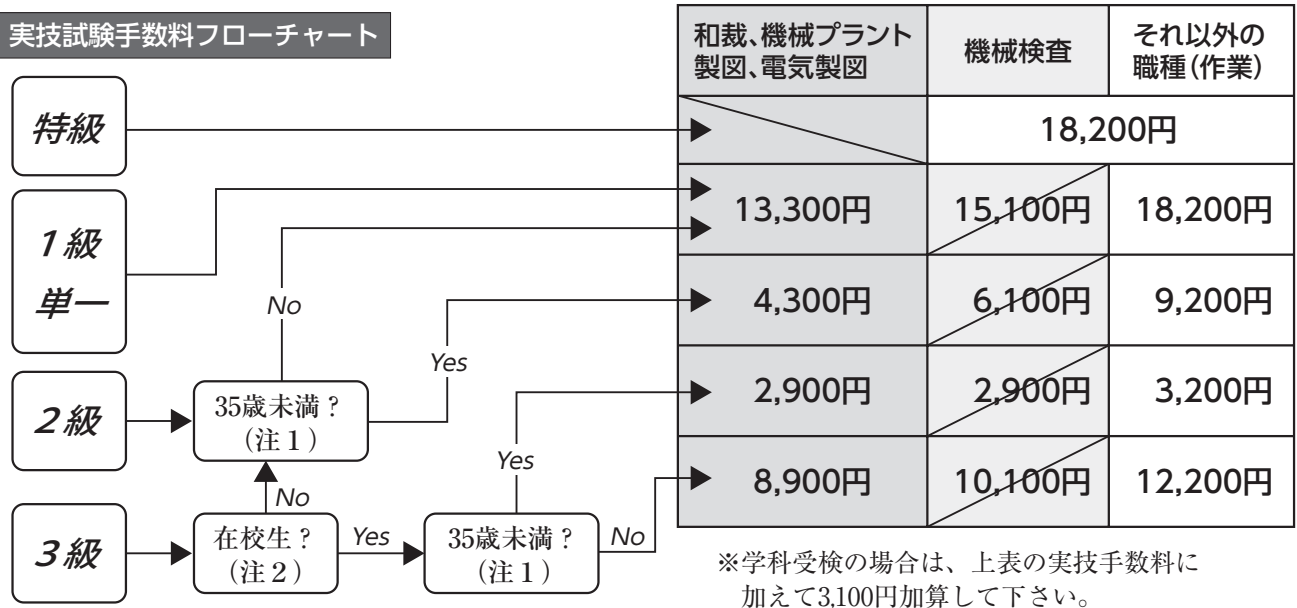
実技試験手数料フローチャート

特級

1級

単一

2級

3級

35歳未満？（注1）

在校生？（注2）

35歳未満？（注1）

No

Yes

Yes

No

Yes

No

| 和裁、機械プラント製図、電気製図 | 機械検査 | それ以外の職種（作業） |
|---|---|---|
| | 18,200円 | |
| 13,300円 | 15,100円 | 18,200円 |
| 4,300円 | 6,100円 | 9,200円 |
| 2,900円 | 2,900円 | 3,200円 |
| 8,900円 | 10,100円 | 12,200円 |

※学科受検の場合は、上表の実技手数料に加えて3,100円加算して下さい。